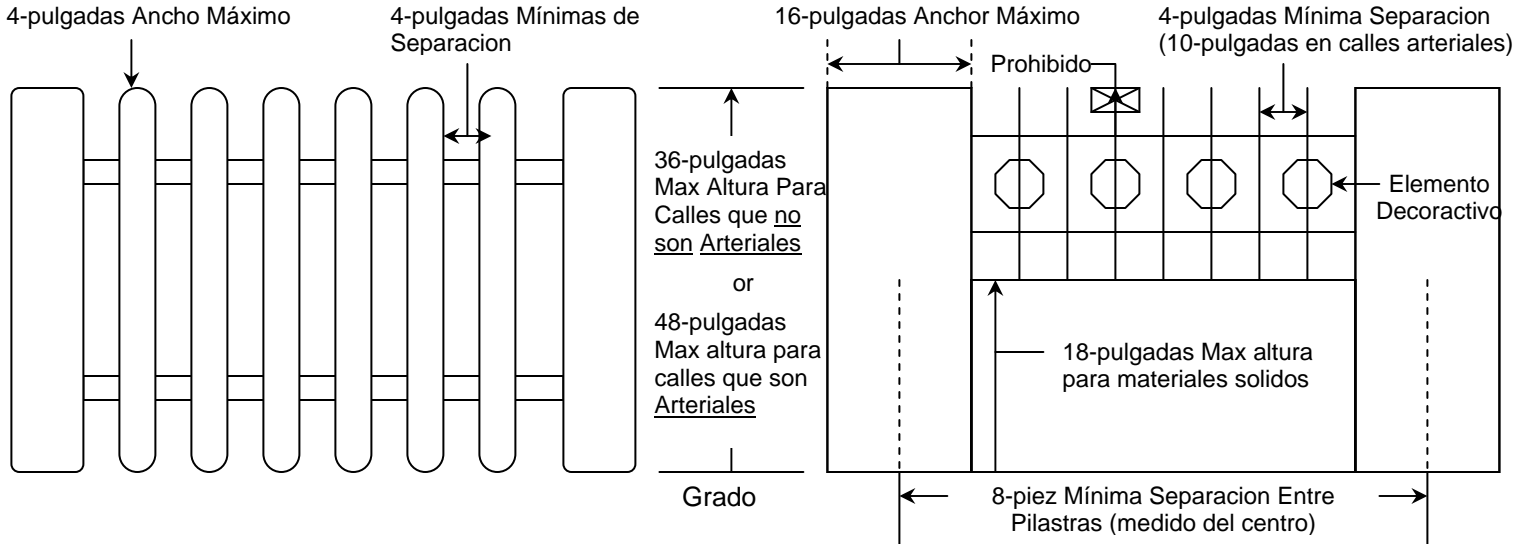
4-pulgadas Ancho Máximo

4-pulgadas Mínimas de Separacion

16-pulgadas Anchor Máximo

4-pulgadas Mínima Separacion (10-pulgadas en calles arteriales)

Prohibido

36-pulgadas Max Altura Para Calles que no son Arteriales

or

48-pulgadas Max altura para calles que son Arteriales

Elemento Decoractivo

18-pulgadas Max altura para materiales solidos

Grado

8-piez Mínima Separacion Entre Pilastras (medido del centro)